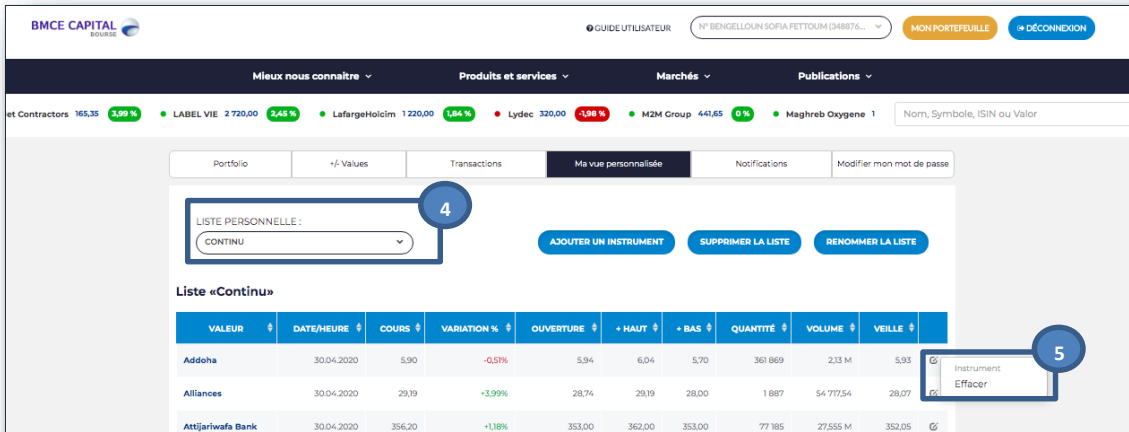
BMCE CAPITAL BOURSE

GUIDE UTILISATEUR
N° BENGELLOUN SOFIA FETTOUM (348876...
MON PORTEFEUILLE
DÉCONNEXION

Mieux nous connaitre
Produits et services
Marchés
Publications

et Contractors 165,35 3,99 %
LABEL VIE 2 720,00 2,45 %
LafargeHolcim 1 220,00 1,84 %
Lydec 320,00 -1,98 %
M2M Group 441,65 0 %
Maghreb Oxygene 1
Nom, Symbole, ISIN ou Valor

Portfolio
+/- Values
Transactions
Ma vue personnalisée
Notifications
Modifier mon mot de passe

4

LISTE PERSONNELLE :
CONTINU

AJOUTER UN INSTRUMENT
SUPPRIMER LA LISTE
RENOMMER LA LISTE

Liste «Continu»

| VALEUR | DATE/HEURE | COURS | VARIATION % | OUVERTURE | + HAUT | + BAS | QUANTITÉ | VOLUME | VEILLE | |
|---|---|---|---|---|---|---|---|---|---|---|
| Addoha | 30.04.2020 | 5,90 | -0,51% | 5,94 | 6,04 | 5,70 | 361 869 | 2,13 M | 5,93 | |
| Alliances | 30.04.2020 | 29,19 | +3,99% | 28,74 | 29,19 | 28,00 | 1 887 | 54 717,54 | 28,07 | |
| Attijariwafa Bank | 30.04.2020 | 356,20 | +1,18% | 353,00 | 362,00 | 353,00 | 77 185 | 27,555 M | 352,05 | |

5

Instrument
Effacer